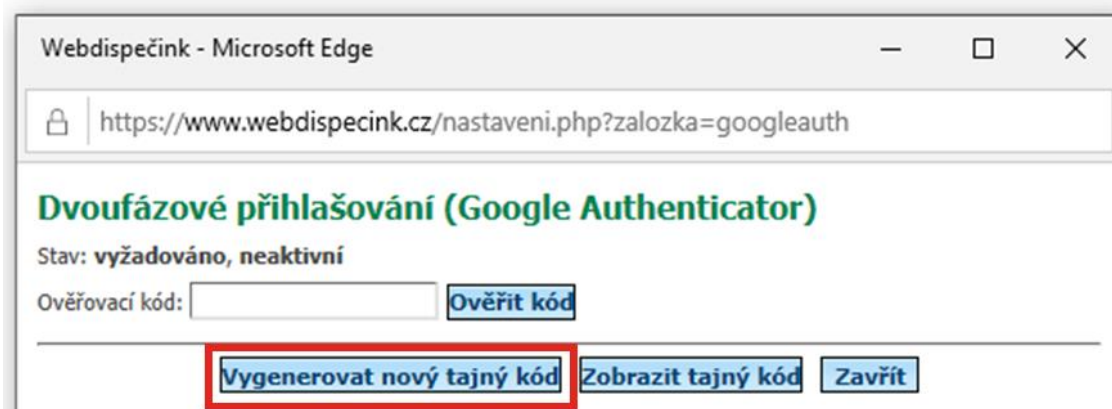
Webdispečink - Microsoft Edge

https://www.webdispecink.cz/nastaveni.php?zalozka=googleauth

Dvoufázové přihlašování (Google Authenticator)

Stav: vyžadováno, neaktivní

Ověřovací kód: Ověřit kód

Vygenerovat nový tajný kód Zobrazit tajný kód Zavřít